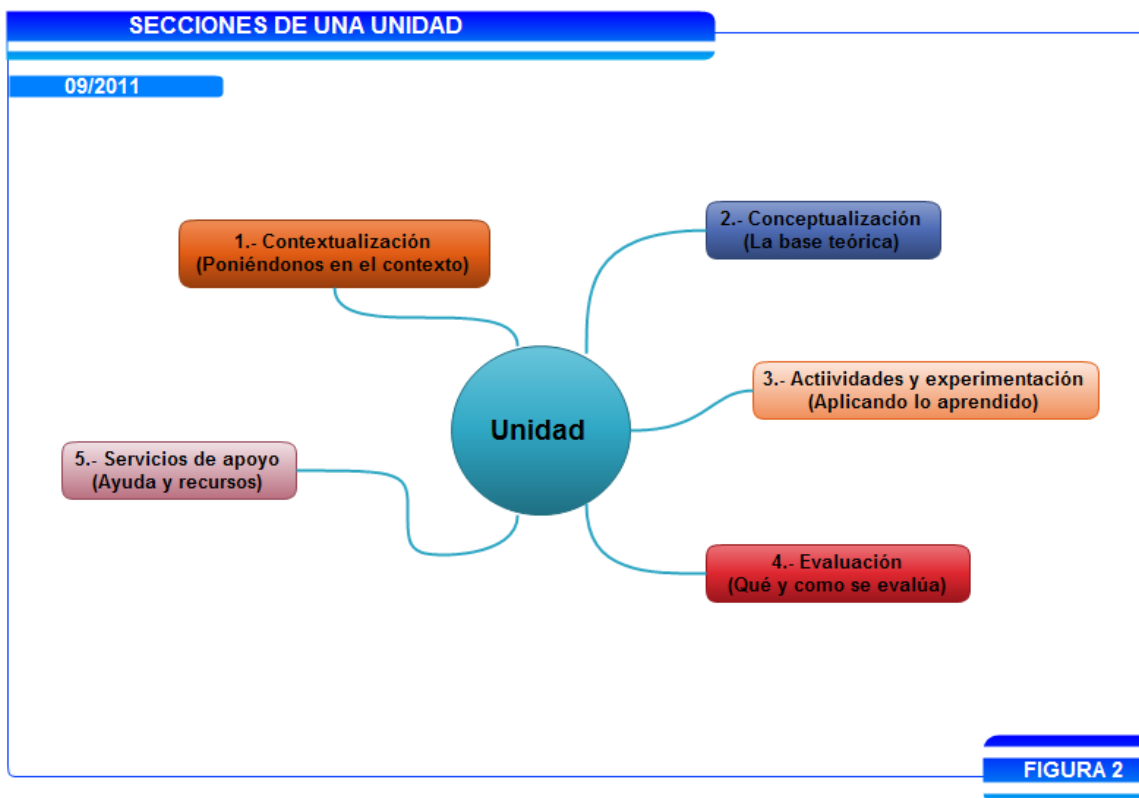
SECCIONES DE UNA UNIDAD

09/2011

1.- Contextualización
(Poniéndonos en el contexto)

2.- Conceptualización
(La base teórica)

Unidad

3.- Actiividades y experimentación
(Aplicando lo aprendido)

5.- Servicios de apoyo
(Ayuda y recursos)

4.- Evaluación
(Qué y como se evalúa)

FIGURA 2